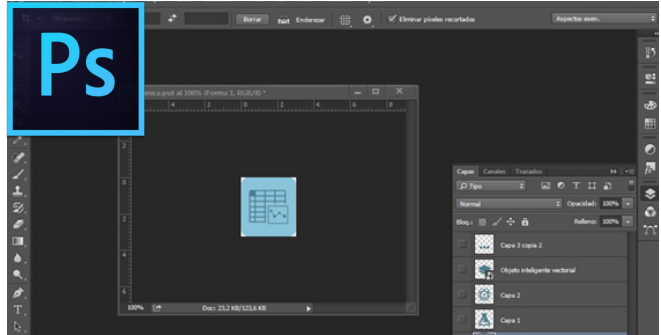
Ps

Borrar Enderezar Eliminar píxeles recortados Aspectos esen.

mica.psd al 100% (Forma 1, RGB/8) *

4 2 0 2 4 6

2
0
2
4
6

100% Doc: 21,2 KB/121,6 KB

Capas Canales Trazados
Tipo
Normal Opacidad: 100%
Bloq.: Relleno: 100%
Capa 3 copia 2
Objeto inteligente vectorial
Capa 2
Capa 1